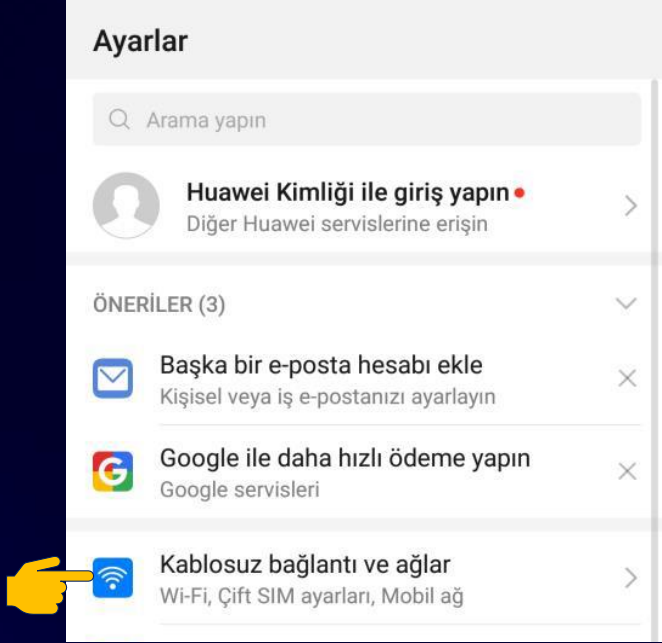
Ayarlar

Arama yapın

Huawei Kimliği ile giriş yapın
Diğer Huawei servislerine erişin

ÖNERİLER (3)

Başka bir e-posta hesabı ekle
Kişisel veya iş e-postanızı ayarlayın

Google ile daha hızlı ödeme yapın
Google servisleri

Kablosuz bağlantı ve ağlar
Wi-Fi, Çift SIM ayarları, Mobil ağ